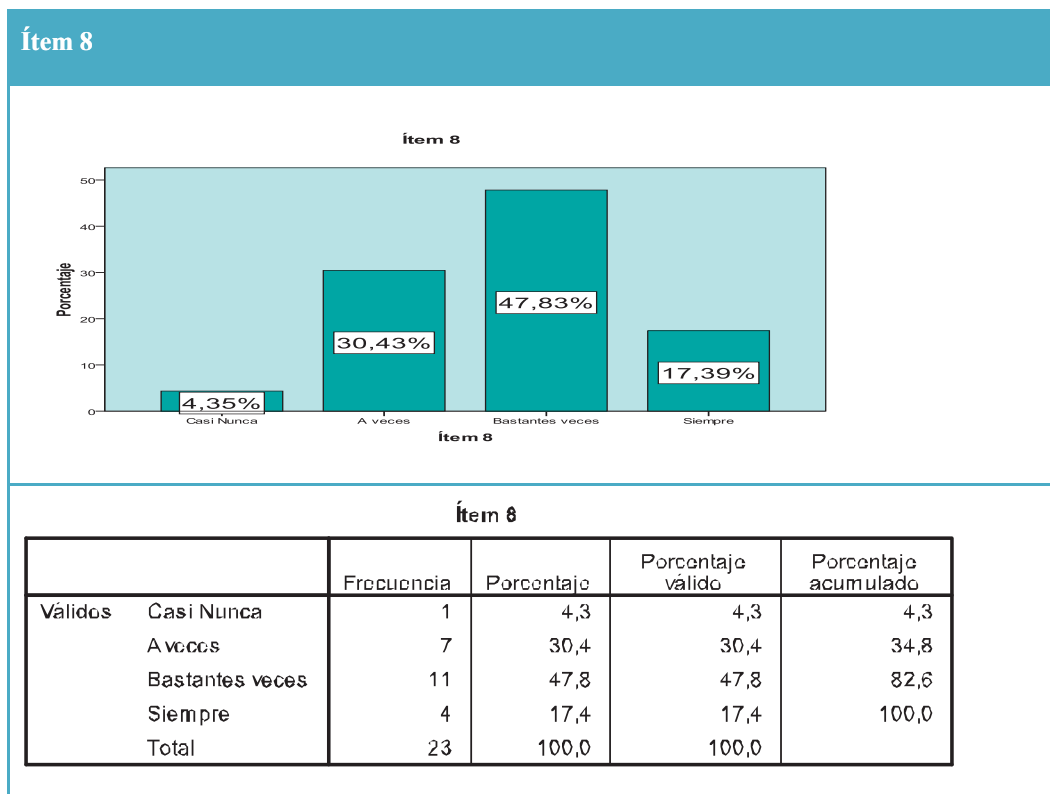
Ítem 8

Ítem 8

50
40
30
20
10
0

Porcentaje

4,35%
30,43%
47,83%
17,39%

Casi Nunca
A veces
Bastantes veces
Siempre

Ítem 8

Ítem 8

| | | Frecuencia | Porcentaje | Porcentaje válido | Porcentaje acumulado |
|---|---|---|---|---|---|
| Válidos | Casi Nunca | 1 | 4,3 | 4,3 | 4,3 |
| | A veces | 7 | 30,4 | 30,4 | 34,8 |
| | Bastantes veces | 11 | 47,8 | 47,8 | 82,6 |
| | Siempre | 4 | 17,4 | 17,4 | 100,0 |
| | Total | 23 | 100,0 | 100,0 | |